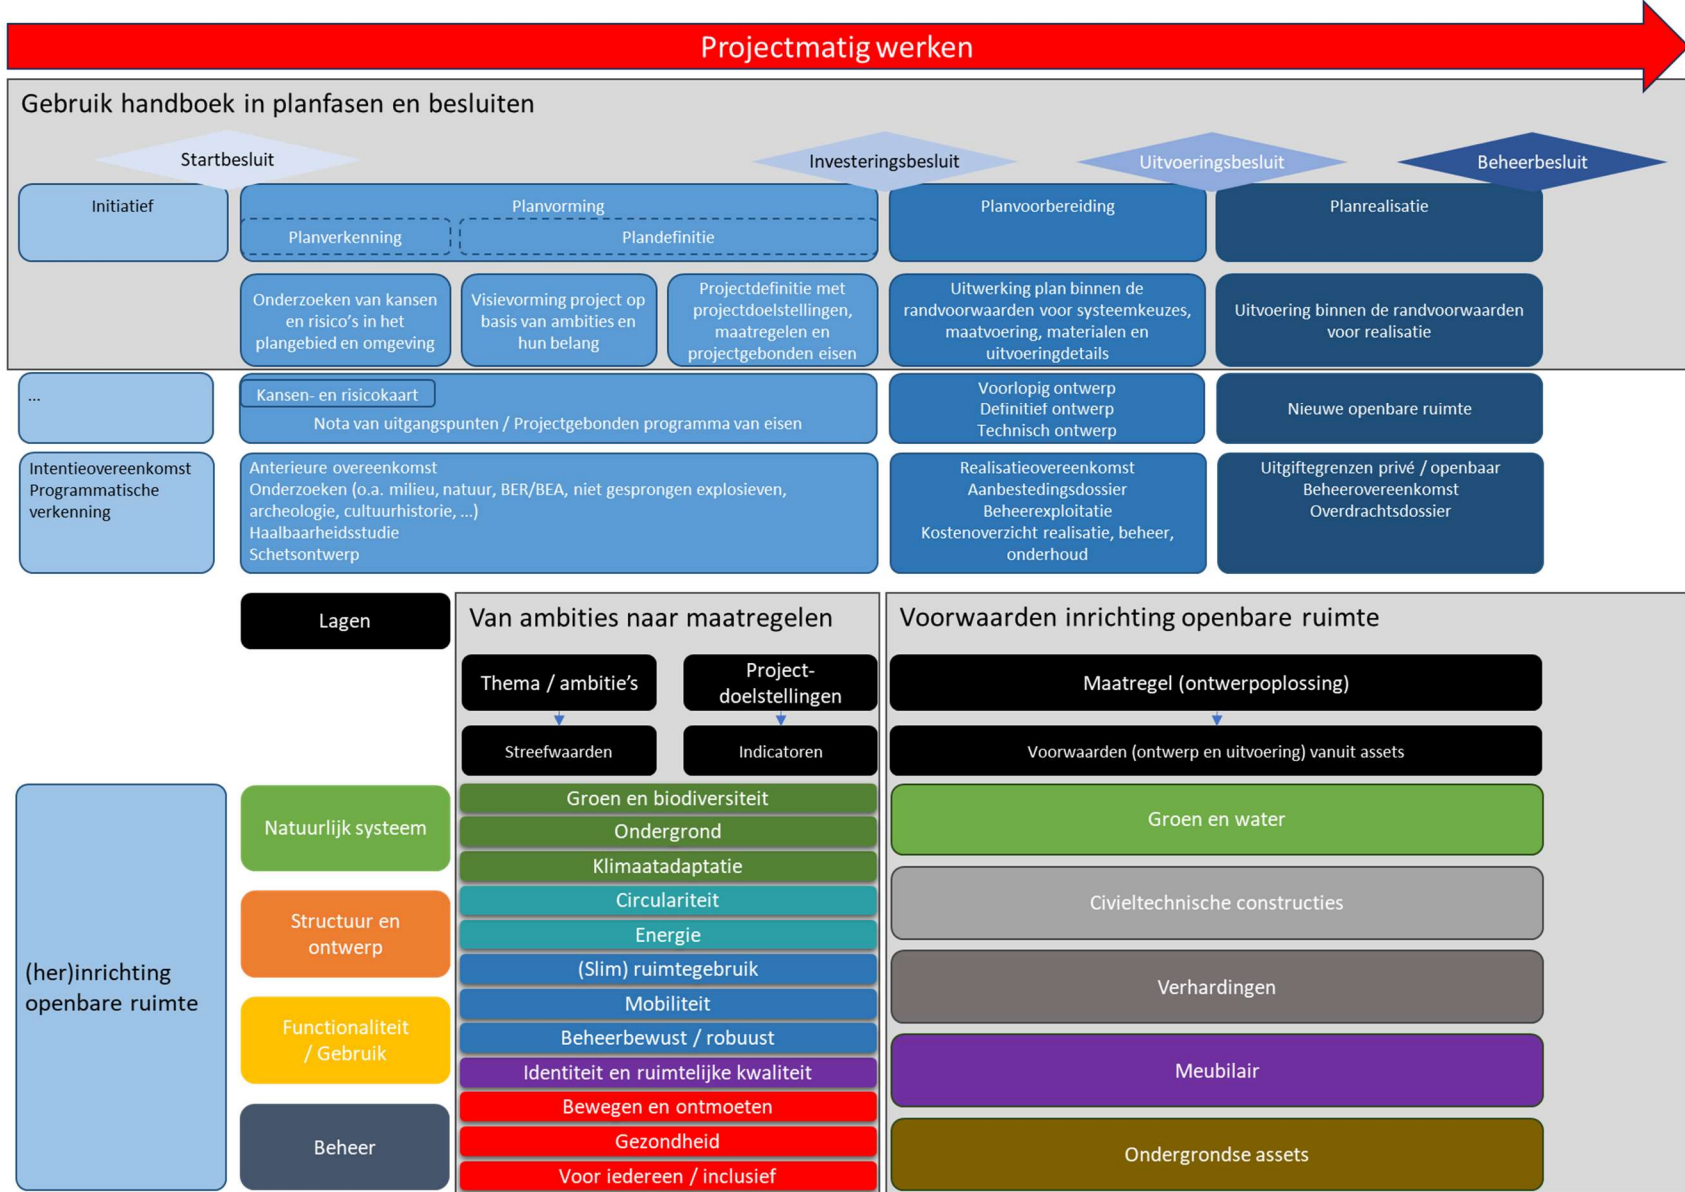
Projectmatig werken

Gebruik handboek in planfasen en besluiten

Startbesluit

Investeringsbesluit

Uitvoeringsbesluit

Beheerbesluit

Initiatief

Planvorming

Planverkenning

Plandefinitie

Planvoorbereiding

Planrealisatie

Onderzoeken van kansen en risico's in het plangebied en omgeving

Visievorming project op basis van ambities en hun belang

Projectdefinitie met projectdoelstellingen, maatregelen en projectgebonden eisen

Uitwerking plan binnen de randvoorwaarden voor systeemkeuzes, maatvoering, materialen en uitvoeringdetails

Uitvoering binnen de randvoorwaarden voor realisatie

...

Kansen- en risicokaart

Nota van uitgangspunten / Projectgebonden programma van eisen

Voorlopig ontwerp
Definitief ontwerp
Technisch ontwerp

Nieuwe openbare ruimte

Intentieovereenkomst
Programmatische verkenning

Anterieure overeenkomst
Onderzoeken (o.a. milieu, natuur, BER/BEA, niet gesprongen explosieven, archeologie, cultuurhistorie, ...)
Haalbaarheidsstudie
Schetsontwerp

Realisatieovereenkomst
Aanbestedingsdossier
Beheerexploitatie
Kostenoverzicht realisatie, beheer, onderhoud

Uitgiftegrenzen privé / openbaar
Beheerovereenkomst
Overdrachtsdossier

Lagen

Van ambities naar maatregelen

Voorwaarden inrichting openbare ruimte

Thema / ambitie's

Project-doelstellingen

Maatregel (ontwerpoplossing)

Streefwaarden

Indicatoren

Voorwaarden (ontwerp en uitvoering) vanuit assets

(her)inrichting openbare ruimte

Natuurlijk systeem

Structuur en ontwerp

Functionaliteit / Gebruik

Beheer

Groen en biodiversiteit

Ondergrond

Klimaatadaptatie

Circulariteit

Energie

(Slim) ruimtegebruik

Mobiliteit

Beheerbewust / robuust

Identiteit en ruimtelijke kwaliteit

Bewegen en ontmoeten

Gezondheid

Voor iedereen / inclusief

Groen en water

Civieltechnische constructies

Verhardingen

Meubilair

Ondergrondse assets